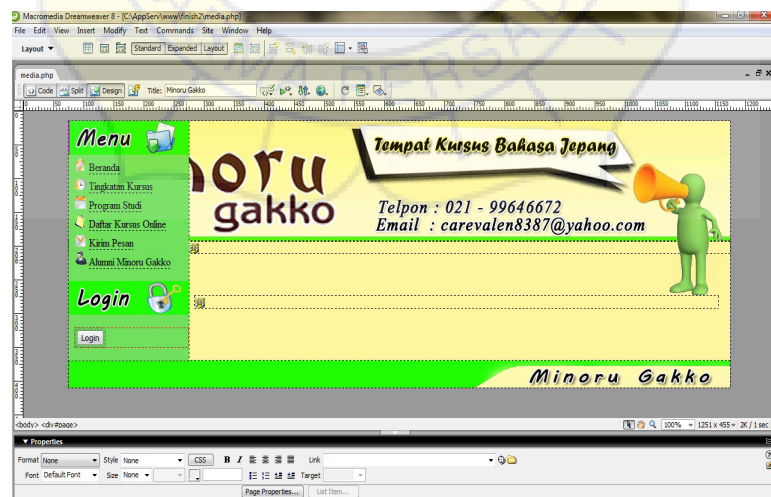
Macromedia Dreamweaver 8 - [C:\AppServ\www\finish2\media.php]

File Edit View Insert Modify Text Commands Site Window Help

Layout ▼ Standard Expanded Layout

media.php

Code Split Design Title: Minoru Gakko

Menu

Beranda

Tingkatan Kursus

Program Studi

Daftar Kursus Online

Kirim Pesan

Alumni Minoru Gakko

Login

Login

noru gakko

Tempat Kursus Bahasa Jepang

Telpon : 021 - 99646672

Email : carevalen8387@yahoo.com

Minoru Gakko

<body> <div#page>

100% 1251 x 455 2K / 1 sec

▼ Properties

Format None Style None CSS B I Link

Font Default Font Size None Target

Page Properties... List Item...